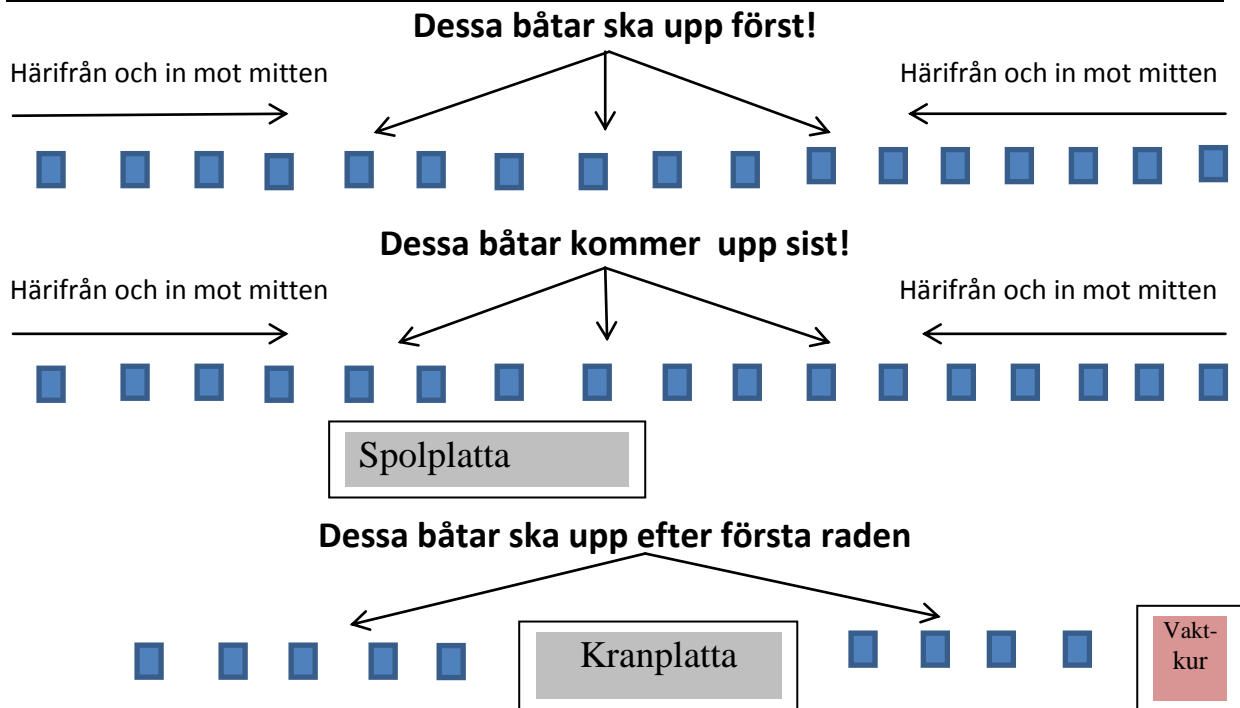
Dessa båtar ska upp först!

Härifrån och in mot mitten

Härifrån och in mot mitten

Dessa båtar kommer upp sist!

Härifrån och in mot mitten

Härifrån och in mot mitten

Spolplatta

Dessa båtar ska upp efter första raden

Kranplatta

Vaktkur